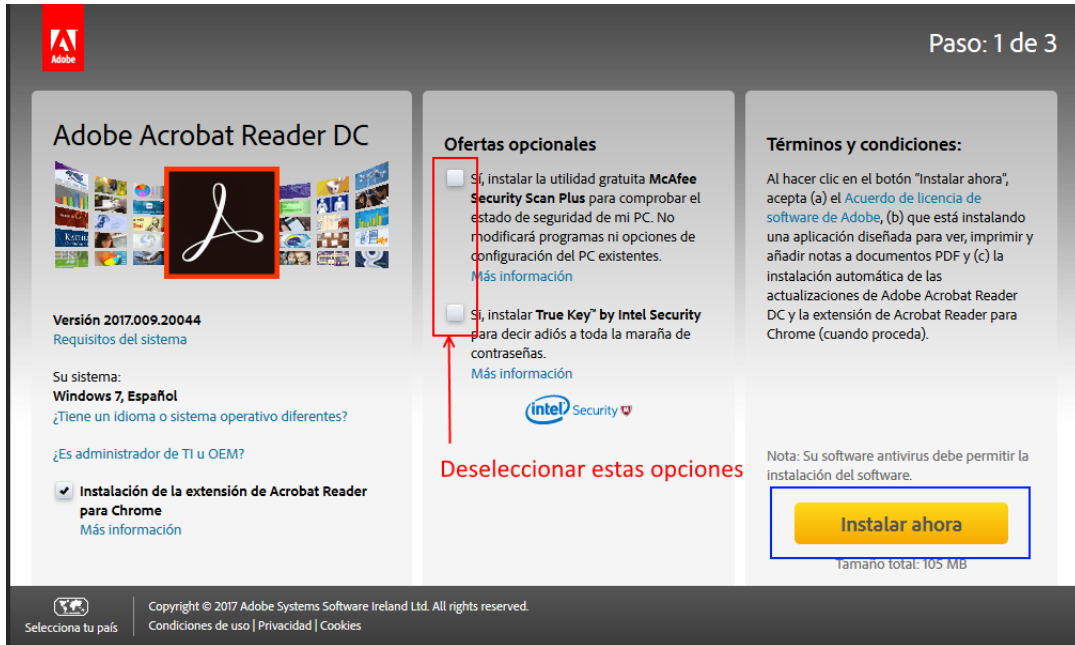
Adobe

Paso: 1 de 3

Adobe Acrobat Reader DC

Versión 2017.009.20044
Requisitos del sistema

Su sistema:
Windows 7, Español
¿Tiene un idioma o sistema operativo diferentes?

¿Es administrador de TI u OEM?

Instalación de la extensión de Acrobat Reader para Chrome
Más información

Ofertas opcionales

Sí, instalar la utilidad gratuita McAfee Security Scan Plus para comprobar el estado de seguridad de mi PC. No modificará programas ni opciones de configuración del PC existentes.
Más información

Sí, instalar True Key™ by Intel Security para decir adiós a toda la maraña de contraseñas.
Más información

intel Security

Deseleccionar estas opciones

Términos y condiciones:

Al hacer clic en el botón "Instalar ahora", acepta (a) el Acuerdo de licencia de software de Adobe, (b) que está instalando una aplicación diseñada para ver, imprimir y añadir notas a documentos PDF y (c) la instalación automática de las actualizaciones de Adobe Acrobat Reader DC y la extensión de Acrobat Reader para Chrome (cuando proceda).

Nota: Su software antivirus debe permitir la instalación del software.

Instalar ahora

Tamaño total: 105 MB

Selecciona tu país

Copyright © 2017 Adobe Systems Software Ireland Ltd. All rights reserved.
Condiciones de uso | Privacidad | Cookies